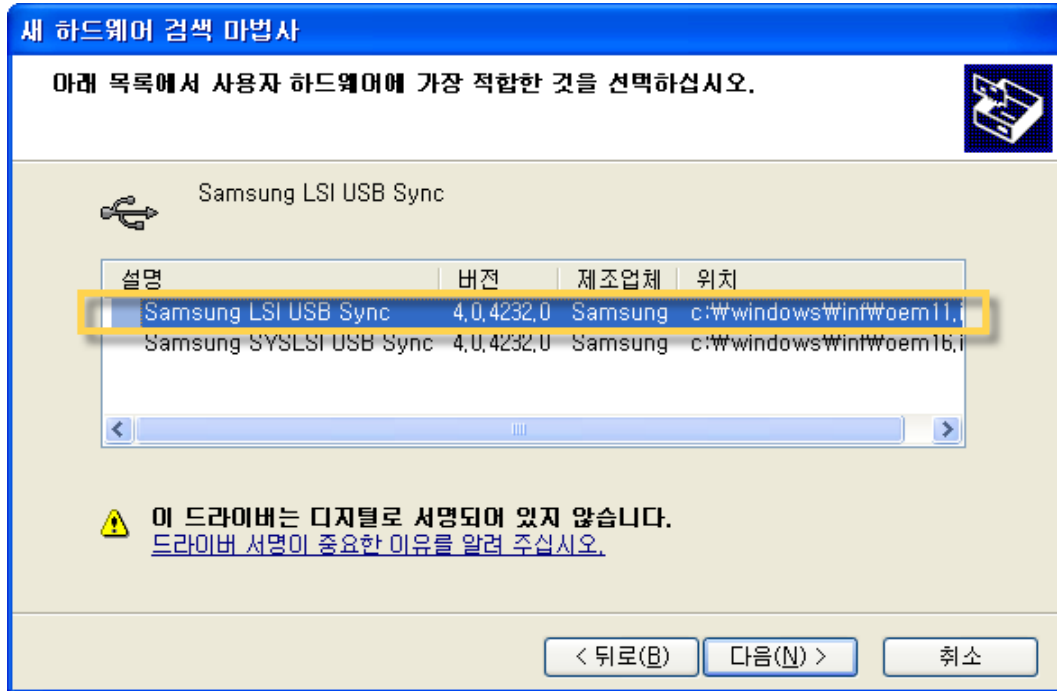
새 하드웨어 검색 마법사

아래 목록에서 사용자 하드웨어에 가장 적합한 것을 선택하십시오.

Samsung LSI USB Sync

| 설명 | 버전 | 제조업체 | 위치 |
|---|---|---|---|
| Samsung LSI USB Sync | 4,0,4232,0 | Samsung | c:₩windows₩inf₩oem11,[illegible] |
| Samsung SYSLSI USB Sync | 4,0,4232,0 | Samsung | c:₩windows₩inf₩oem16,i |

이 드라이버는 디지털로 서명되어 있지 않습니다.
드라이버 서명이 중요한 이유를 알려 주십시오.

< 뒤로(B) 다음(N) > 취소